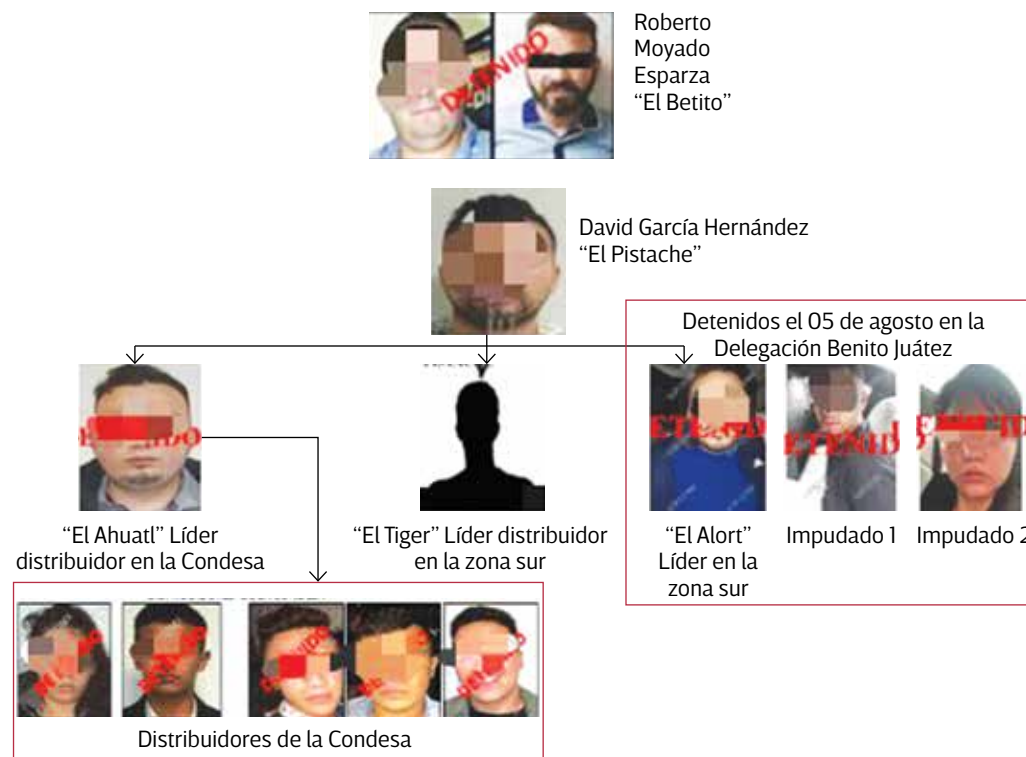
DETENIDO

Roberto Moyado Esparza "El Betito"

David García Hernández "El Pistache"

Detenidos el 05 de agosto en la Delegación Benito Juátez

DETENIDO

"El Ahuatl" Líder distribuidor en la Condesa

"El Tiger" Líder distribuidor en la zona sur

DETENIDO DETENIDO DETENIDO

"El Alort" Líder en la zona sur

Impudado 1

Impudado 2

Distribuidores de la Condesa